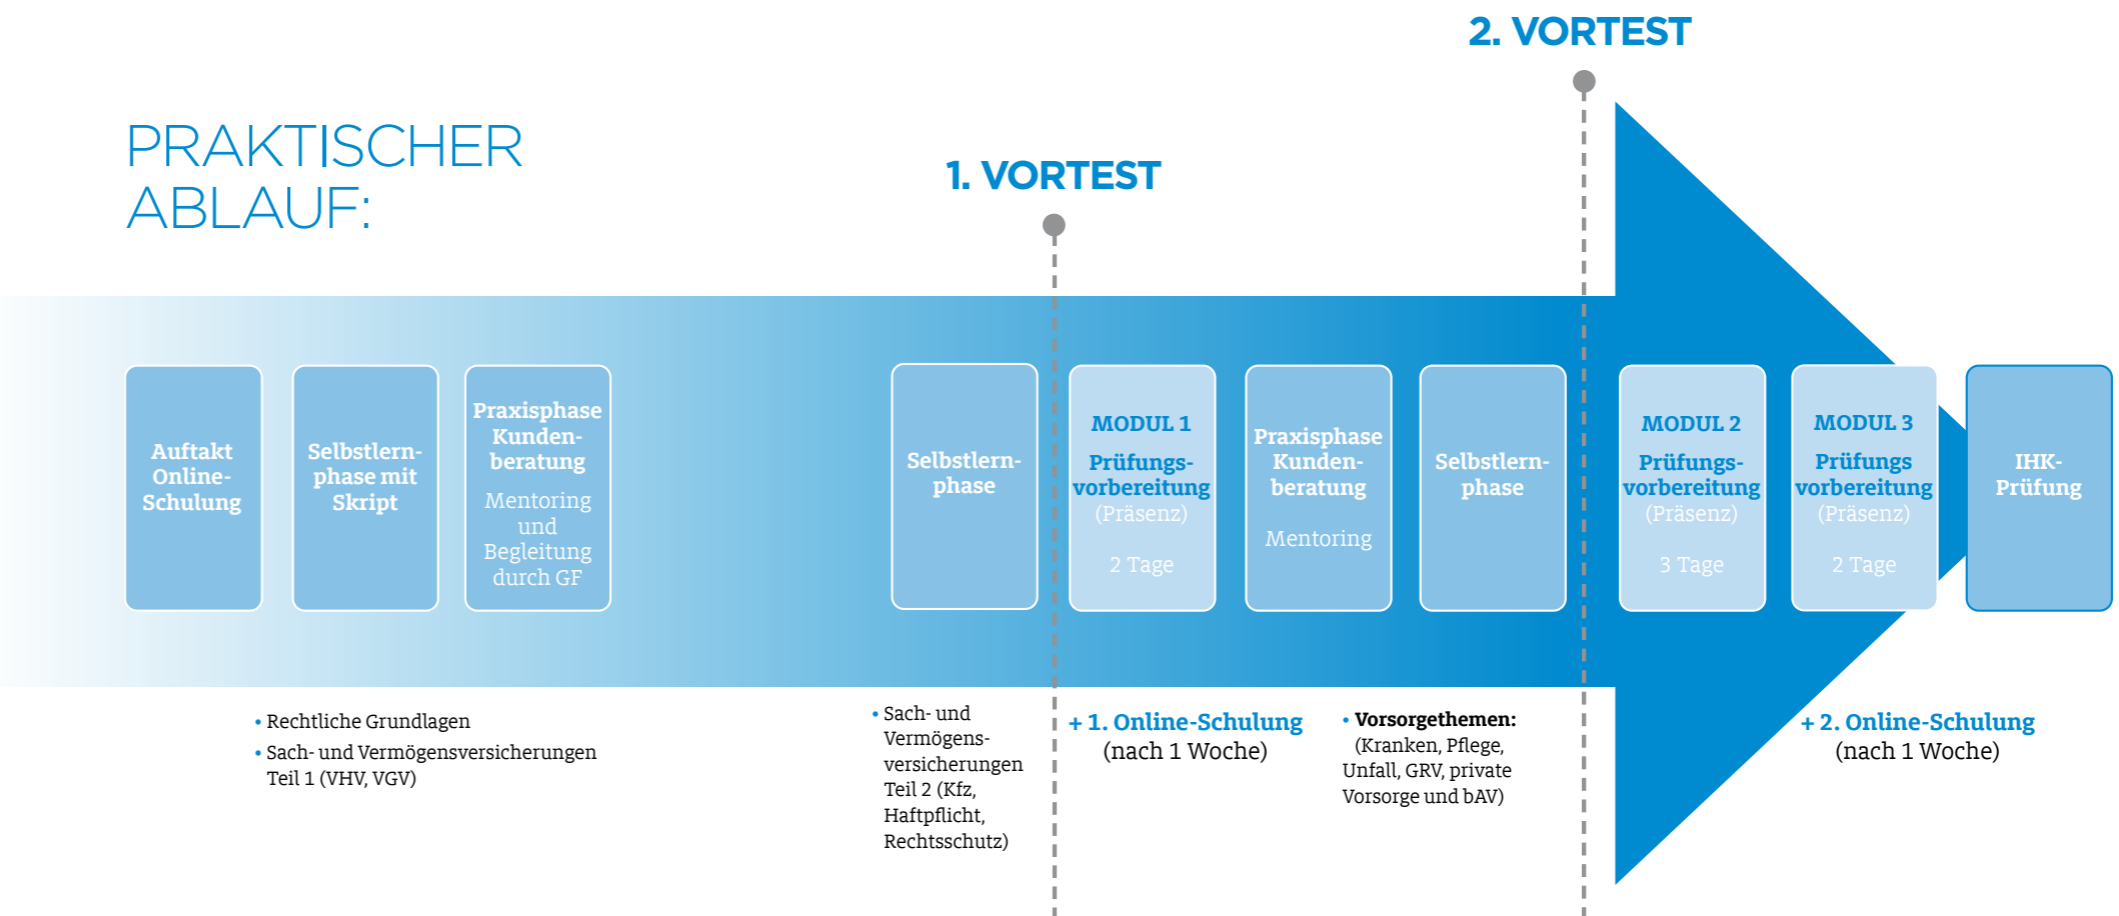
2. VORTEST

PRAKTISCHER ABLAUF:

1. VORTEST

Auftakt Online-Schulung

Selbstlernphase mit Skript

Praxisphase Kundenberatung
Mentoring und Begleitung durch GF

Selbstlernphase

MODUL 1
Prüfungsvorbereitung
(Präsenz)
2 Tage

Praxisphase Kundenberatung
Mentoring

Selbstlernphase

MODUL 2
Prüfungsvorbereitung
(Präsenz)
3 Tage

MODUL 3
Prüfungs vorbereitung
(Präsenz)
2 Tage

IHK-Prüfung

• Rechtliche Grundlagen
• Sach- und Vermögensversicherungen Teil 1 (VHV, VGV)

• Sach- und Vermögensversicherungen Teil 2 (Kfz, Haftpflicht, Rechtsschutz)

+ 1. Online-Schulung
(nach 1 Woche)

• Vorsorgethemen:
(Kranken, Pflege, Unfall, GRV, private Vorsorge und bAV)

+ 2. Online-Schulung
(nach 1 Woche)